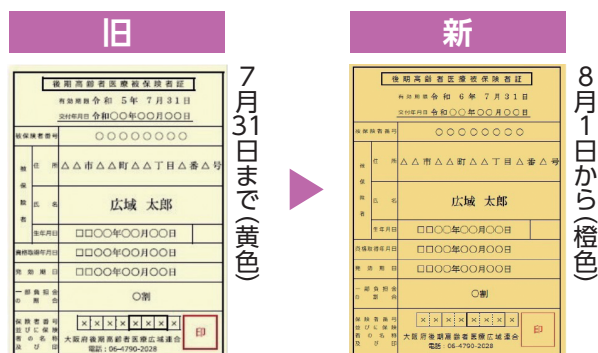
旧

後期高齢者医療被保険者証
有効期限 令和 5年 7月31日
交付年月日 令和〇〇年〇〇月〇〇日

| 被保険者番号 | 〇〇〇〇〇〇〇〇 |
|---|---|
| 被保険者 住所 | △△市△△町△△丁目△△番△号 |
| 被保険者 氏名 | 広域 太郎 |
| 生年月日 | □□〇〇年〇〇月〇〇日 |
| 資格取得年月日 | □□〇〇年〇〇月〇〇日 |
| 発効期日 | □□〇〇年〇〇月〇〇日 |
| 一部負担金の割合 | 〇割 |
| 保険者番号並びに保険者の名称及び印 | ××××××××　大阪府後期高齢者医療広域連合　電話：06-4790-2028　印 |

7月31日まで(黄色)

新

後期高齢者医療被保険者証
有効期限 令和 6年 7月31日
交付年月日 令和〇〇年〇〇月〇〇日

| 被保険者番号 | 〇〇〇〇〇〇〇〇 |
|---|---|
| 被保険者 住所 | △△市△△町△△丁目△△番△号 |
| 被保険者 氏名 | 広域 太郎 |
| 生年月日 | □□〇〇年〇〇月〇〇日 |
| 資格取得年月日 | □□〇〇年〇〇月〇〇日 |
| 発効期日 | □□〇〇年〇〇月〇〇日 |
| 一部負担金の割合 | 〇割 |
| 保険者番号並びに保険者の名称及び印 | ××××××××　大阪府後期高齢者医療広域連合　電話：06-4790-2028　印 |

8月1日から(橙色)